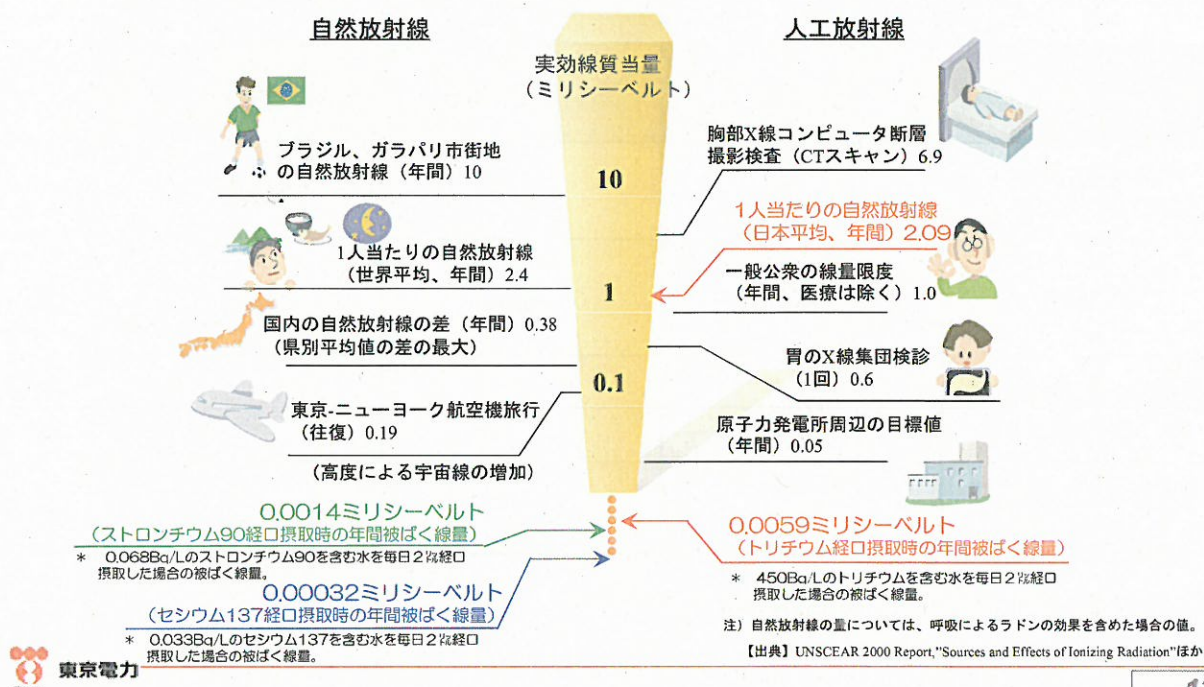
自然放射線

人工放射線

実効線質当量
（ミリシーベルト）

10

1

0.1

ブラジル、ガラパリ市街地の自然放射線（年間）10

1人当たりの自然放射線（世界平均、年間）2.4

国内の自然放射線の差（年間）0.38（県別平均値の差の最大）

東京-ニューヨーク航空機旅行（往復）0.19

（高度による宇宙線の増加）

胸部X線コンピュータ断層撮影検査（CTスキャン）6.9

1人当たりの自然放射線（日本平均、年間）2.09

一般公衆の線量限度（年間、医療は除く）1.0

胃のX線集団検診（1回）0.6

原子力発電所周辺の目標値（年間）0.05

0.0014ミリシーベルト
（ストロンチウム90経口摂取時の年間被ばく線量）

＊ 0.068Bq/Lのストロンチウム90を含む水を毎日2ℓ経口摂取した場合の被ばく線量。

0.00032ミリシーベルト
（セシウム137経口摂取時の年間被ばく線量）

＊ 0.033Bq/Lのセシウム137を含む水を毎日2ℓ経口摂取した場合の被ばく線量。

0.0059ミリシーベルト
（トリチウム経口摂取時の年間被ばく線量）

＊ 450Bq/Lのトリチウムを含む水を毎日2ℓ経口摂取した場合の被ばく線量。

注）自然放射線の量については、呼吸によるラドンの効果を含めた場合の値。

【出典】UNSCEAR 2000 Report,"Sources and Effects of Ionizing Radiation"ほか

東京電力